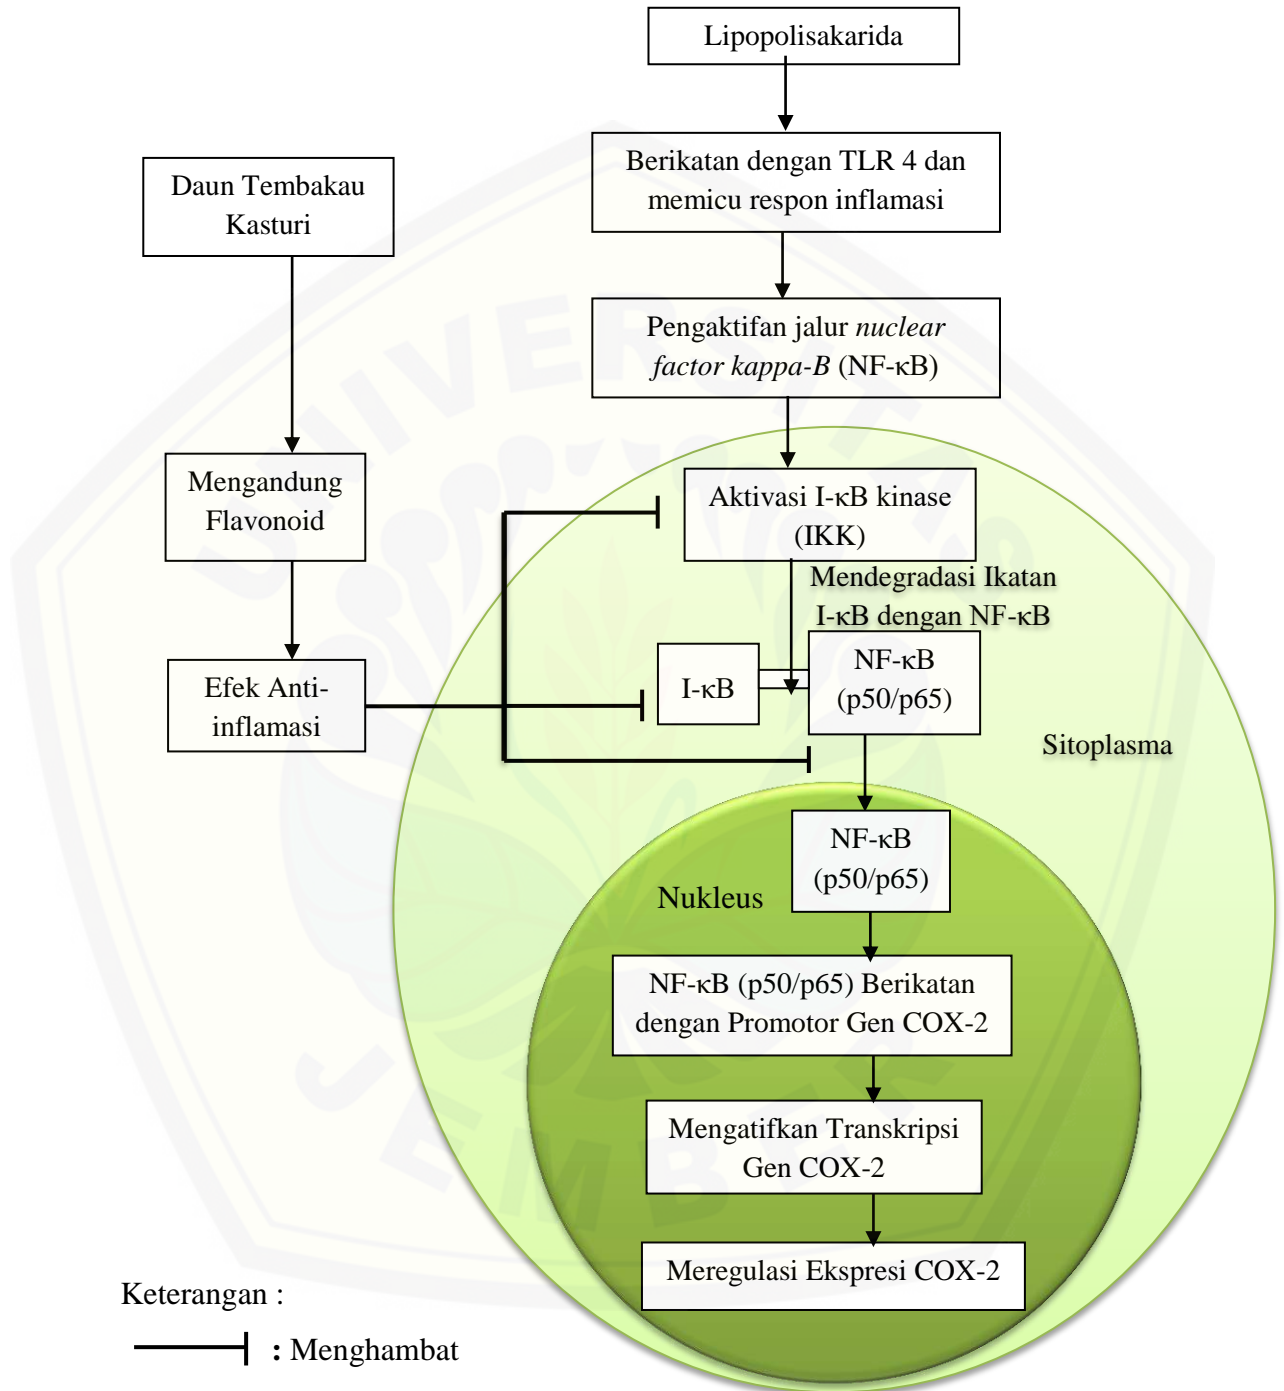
Lipopolisakarida

Berikatan dengan TLR 4 dan memicu respon inflamasi

Daun Tembakau Kasturi

Pengaktifan jalur *nuclear factor kappa-B* (NF-κB)

Mengandung Flavonoid

Aktivasi I-κB kinase (IKK)

Mendegradasi Ikatan I-κB dengan NF-κB

Efek Anti-inflamasi

I-κB

NF-κB (p50/p65)

Sitoplasma

NF-κB (p50/p65)

Nukleus

NF-κB (p50/p65) Berikatan dengan Promotor Gen COX-2

Mengatifkan Transkripsi Gen COX-2

Meregulasi Ekspresi COX-2

Keterangan :

: Menghambat